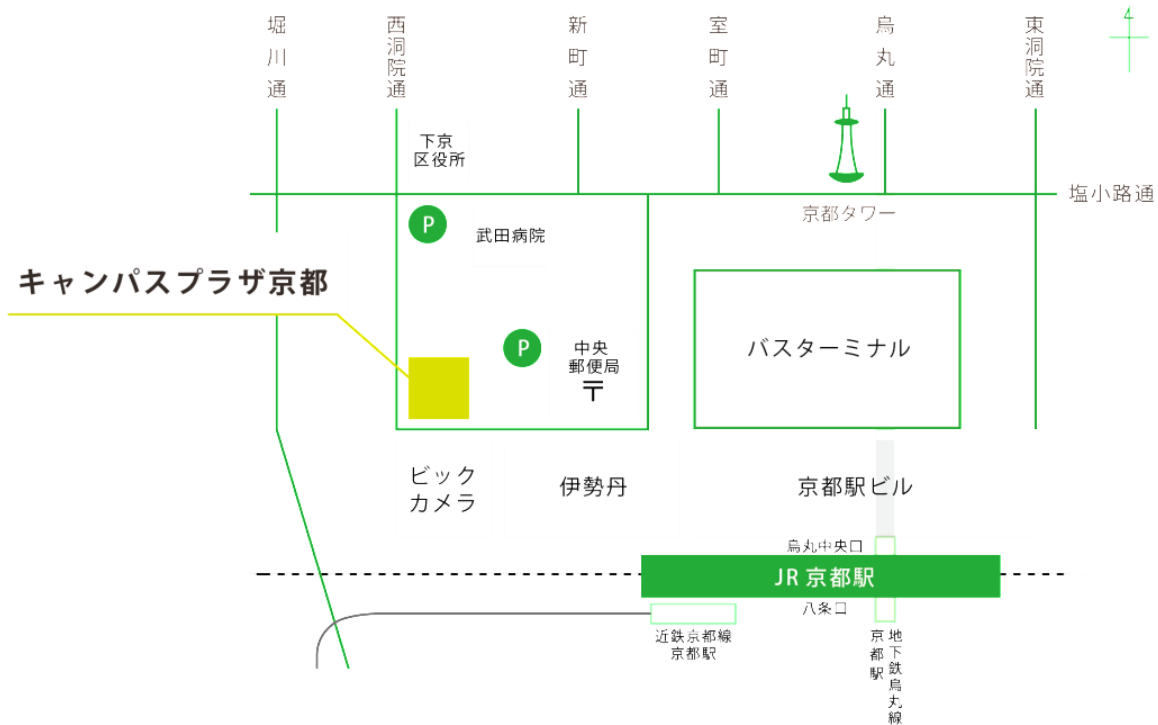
堀川通

西洞院通

新町通

室町通

烏丸通

東洞院通

下京区役所

塩小路通

京都タワー

P

武田病院

キャンパスプラザ京都

P

中央郵便局

〒

バスターミナル

ビックカメラ

伊勢丹

京都駅ビル

烏丸中央口

JR 京都駅

八条口

近鉄京都線京都駅

地下鉄烏丸線京都駅